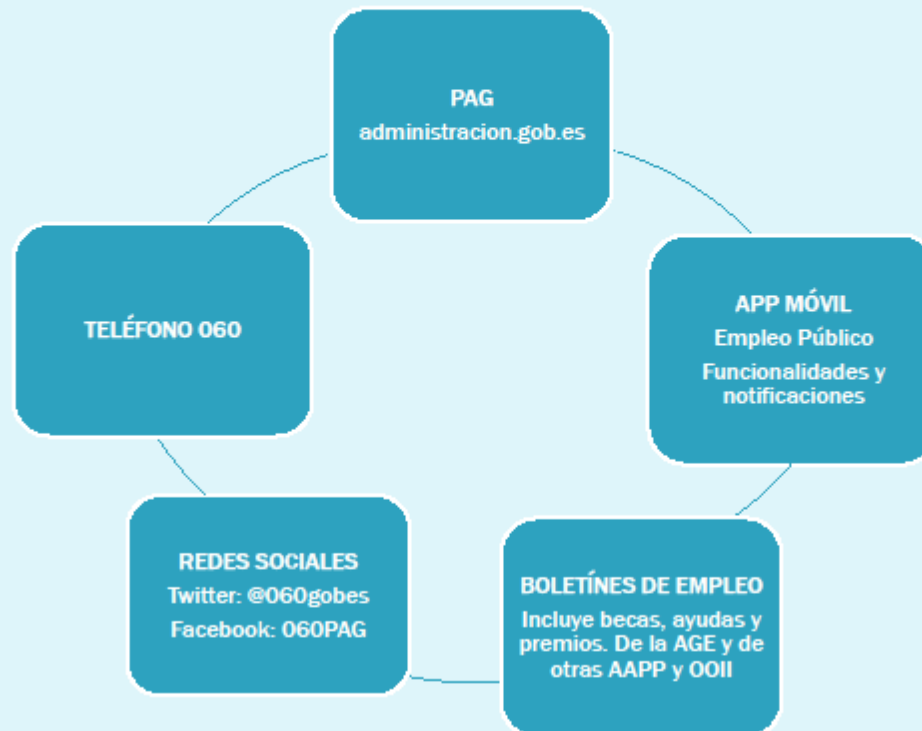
PAG
administracion.gob.es

APP MÓVIL
Empleo Público
Funcionalidades y notificaciones

BOLETÍNES DE EMPLEO
Incluye becas, ayudas y premios. De la AGE y de otras AAPP y OOII

REDES SOCIALES
Twitter: @060gobes
Facebook: 060PAG

TELÉFONO 060